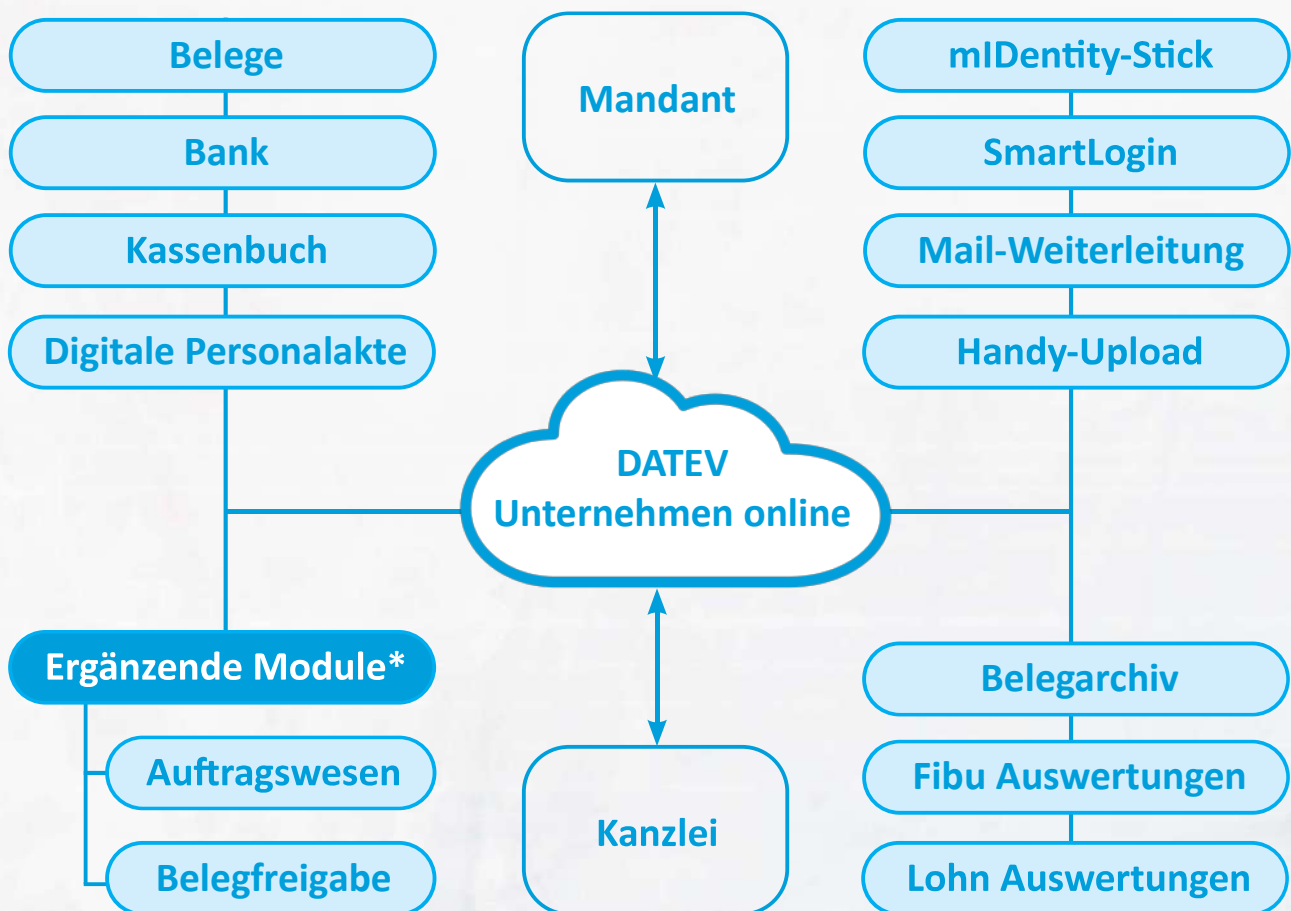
Belege

Bank

Kassenbuch

Digitale Personalakte

Mandant

mIDentity-Stick

SmartLogin

Mail-Weiterleitung

Handy-Upload

DATEV
Unternehmen online

Ergänzende Module*

Auftragswesen

Belegfreigabe

Kanzlei

Belegarchiv

Fibu Auswertungen

Lohn Auswertungen